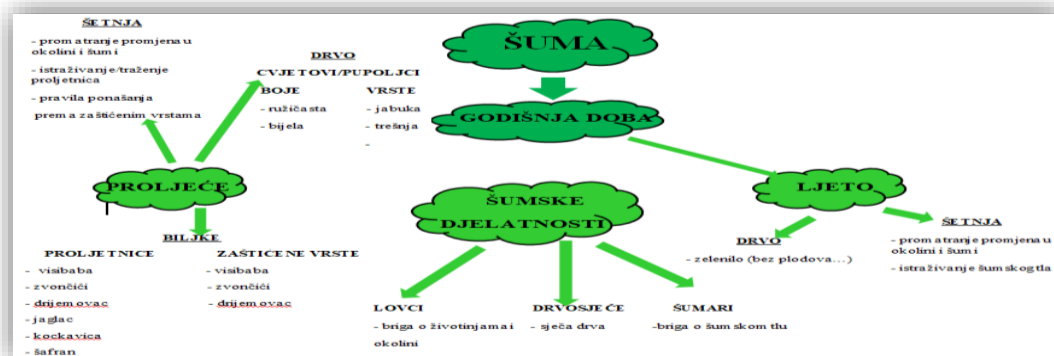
ŠETNJA
- promatranje promjena u okolini i šumi
- istraživanje/traženje proljetnica
- pravila ponašanja prema zaštićenim vrstama

ŠUMA

DRVO
CVJETOVI/PUPOLJCI
BOJE
- ružičasta
- bijela
VRSTE
- jabuka
- trešnja
-

GODIŠNJA DOBA

PROLJEĆE

BILJKE
PROLJETNICE
- visibaba
- zvončići
- drijemovac
- jaglac
- kockavica
- šafran
ZAŠTIĆENE VRSTE
- visibaba
- zvončići
- drijemovac

ŠUMSKE DJELATNOSTI

LOVCI
- briga o životinjama i okolini
DRVOSJEČE
- sječa drva
ŠUMARI
-briga o šumskom tlu

LJETO

DRVO
- zelenilo (bez plodova...)

ŠETNJA
- promatranje promjena u okolini i šumi
- istraživanje šumskog tla